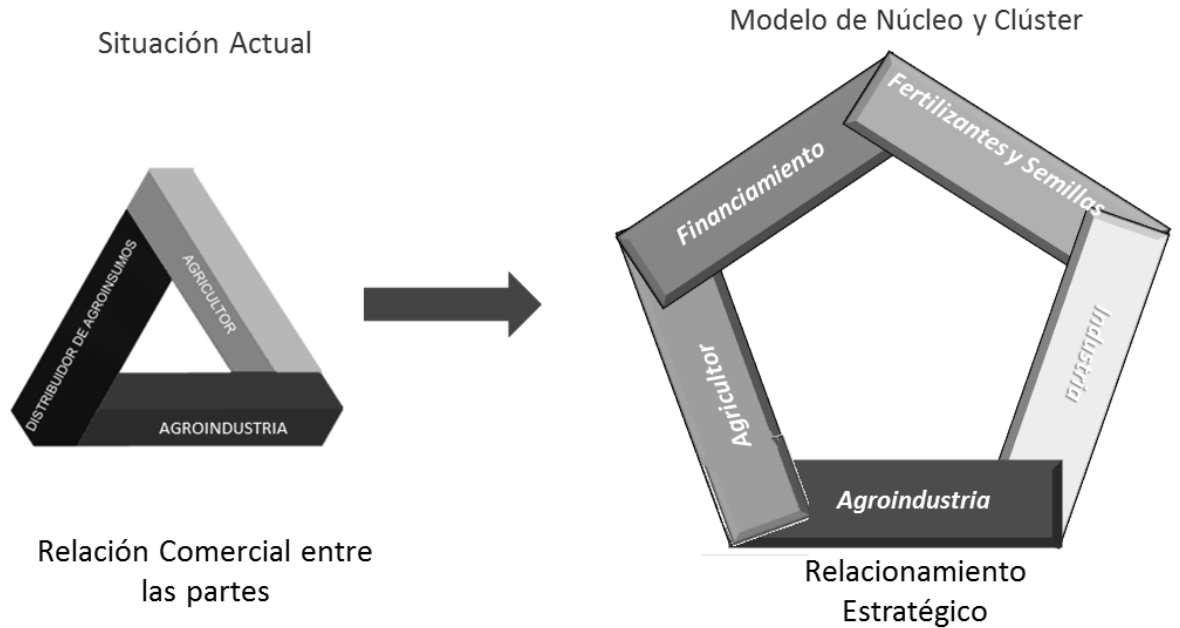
Situación Actual

DISTRIBUIDOR DE AGROINSUMOS

AGRICULTOR

AGROINDUSTRIA

Relación Comercial entre las partes

Modelo de Núcleo y Clúster

Fertilizantes y Semillas

Financiamiento

Industria

Agricultor

Agroindustria

Relacionamiento Estratégico